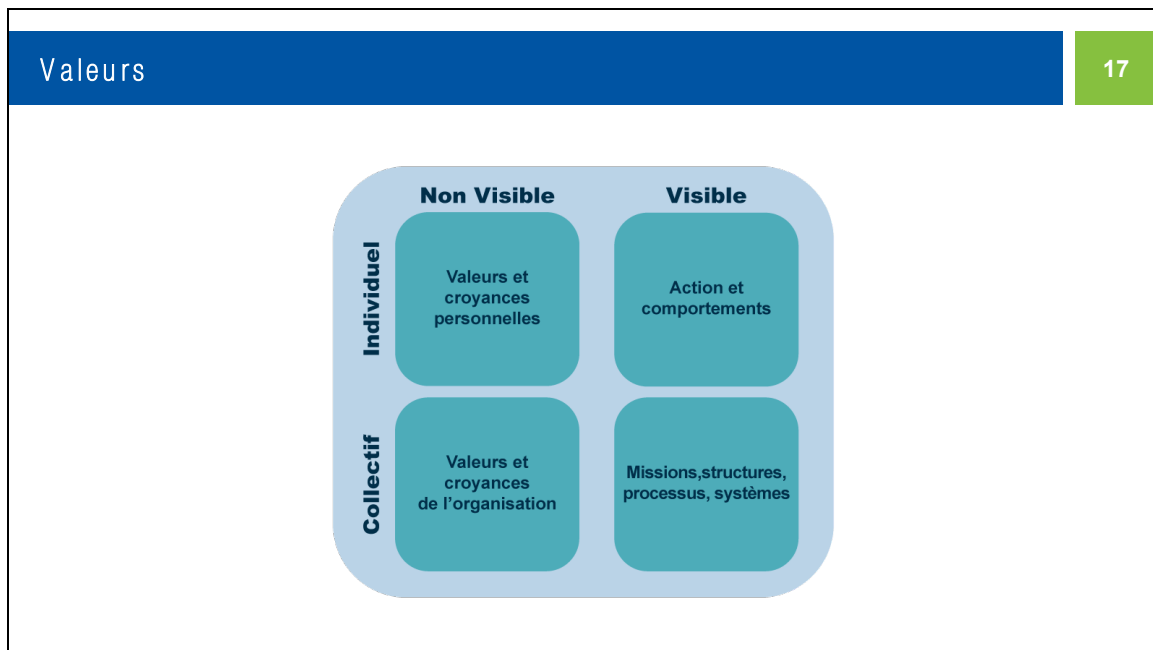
Valeurs

17

| | Non Visible | Visible |
|---|---|---|
| Individuel | Valeurs et croyances personnelles | Action et comportements |
| Collectif | Valeurs et croyances de l'organisation | Missions,structures, processus, systèmes |